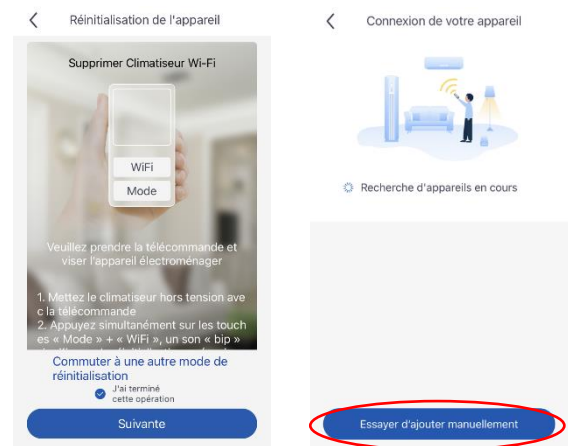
Réinitialisation de l'appareil

Supprimer Climatiseur Wi-Fi

WiFi

Mode

Veuillez prendre la télécommande et viser l'appareil électroménager

1. Mettez le climatiseur hors tension avec la télécommande
2. Appuyez simultanément sur les touches « Mode » + « WiFi », un son « bip »

Commuter à une autre mode de réinitialisation

J'ai terminé cette opération

Suivante

Connexion de votre appareil

Recherche d'appareils en cours

Essayer d'ajouter manuellement